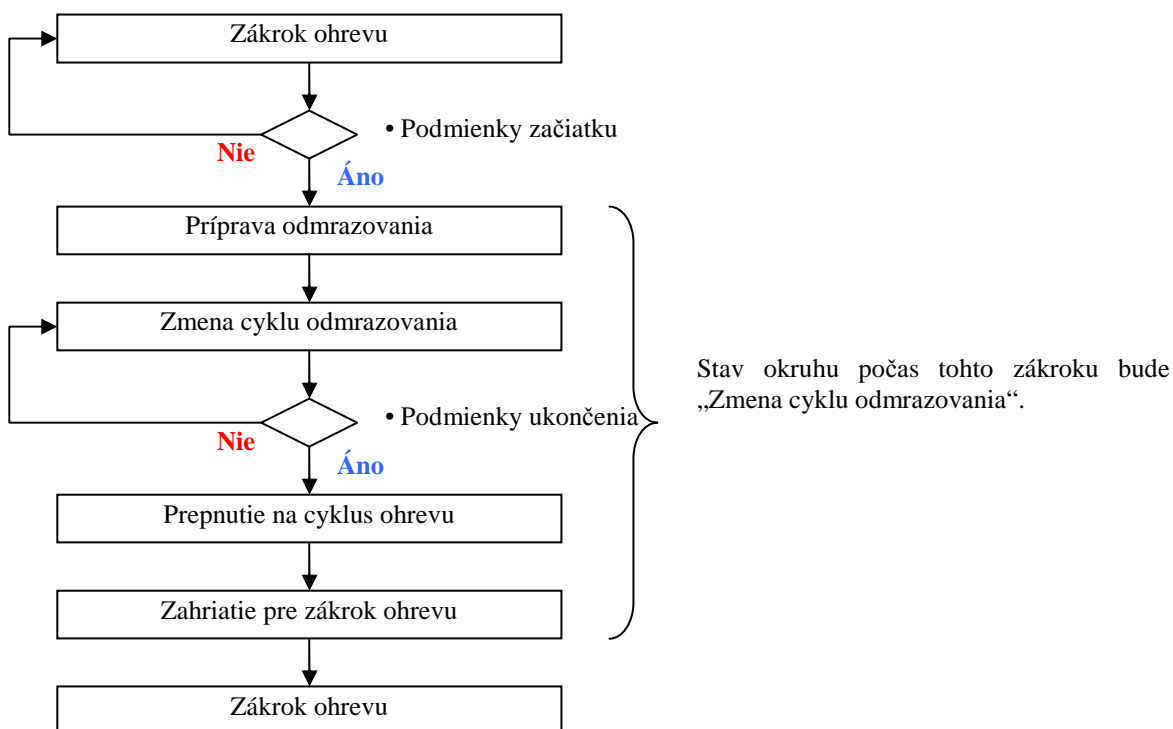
Zákrok ohrevu

• Podmienky začiatku

Nie

Áno

Príprava odmrazovania

Zmena cyklu odmrazovania

• Podmienky ukončenia

Nie

Áno

Prepnutie na cyklus ohrevu

Zahriatie pre zákrok ohrevu

Zákrok ohrevu

Stav okruhu počas tohto zákroku bude „Zmena cyklu odmrazovania“.